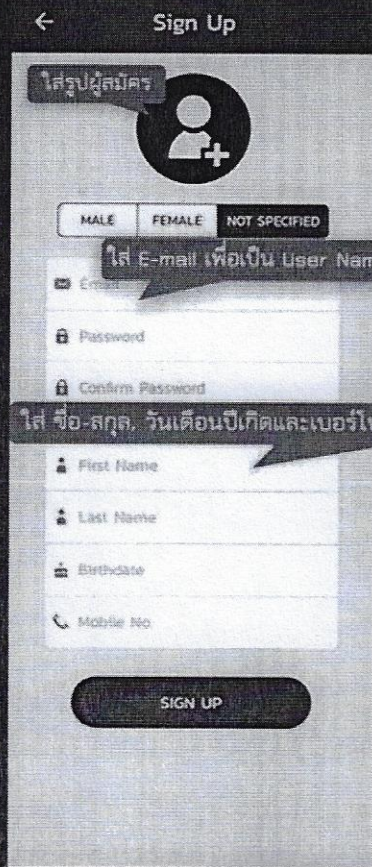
←
Sign Up

ใส่รูปผู้สมัคร

MALE
FEMALE
NOT SPECIFIED

ใส่ E-mail เพื่อเป็น User Nam

Email

Password

Confirm Password

ใส่ ชื่อ-สกุล, วันเดือนปีเกิดและเบอร์โ

First Name

Last Name

Birthdate

Mobile No

SIGN UP